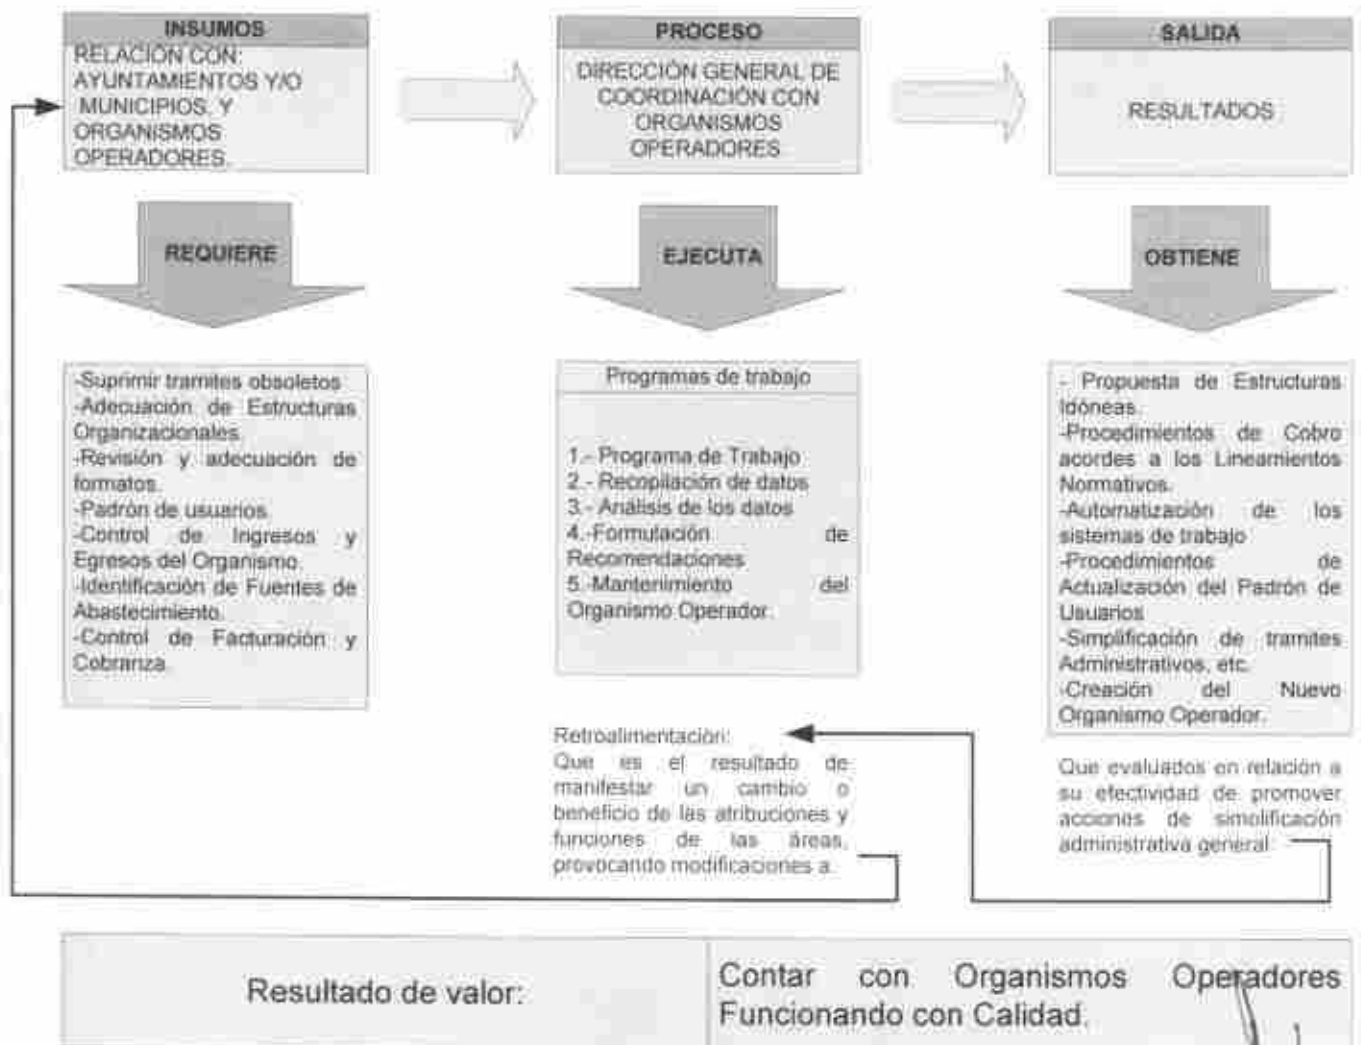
INSUMOS
RELACIÓN CON: AYUNTAMIENTOS Y/O MUNICIPIOS Y ORGANISMOS OPERADORES.

PROCESO
DIRECCIÓN GENERAL DE COORDINACIÓN CON ORGANISMOS OPERADORES

SALIDA
RESULTADOS

REQUIERE

EJECUTA

OBTIENE

-Suprimir tramites obsoletos
-Adecuación de Estructuras Organizacionales.
-Revisión y adecuación de formatos.
-Padrón de usuarios.
-Control de Ingresos y Egresos del Organismo.
-Identificación de Fuentes de Abastecimiento.
-Control de Facturación y Cobranza.

Programas de trabajo

1.- Programa de Trabajo
2.- Recopilación de datos
3.- Análisis de los datos
4.-Formulación de Recomendaciones
5.-Mantenimiento del Organismo Operador.

- Propuesta de Estructuras Idóneas.
-Procedimientos de Cobro acordes a los Lineamientos Normativos.
-Automatización de los sistemas de trabajo
-Procedimientos de Actualización del Padrón de Usuarios
-Simplificación de tramites Administrativos, etc.
-Creación del Nuevo Organismo Operador.

Retroalimentación:
Que es el resultado de manifestar un cambio o beneficio de las atribuciones y funciones de las áreas, provocando modificaciones a.

Que evaluados en relación a su efectividad de promover acciones de simplificación administrativa general.

Resultado de valor:

Contar con Organismos Operadores Funcionando con Calidad.